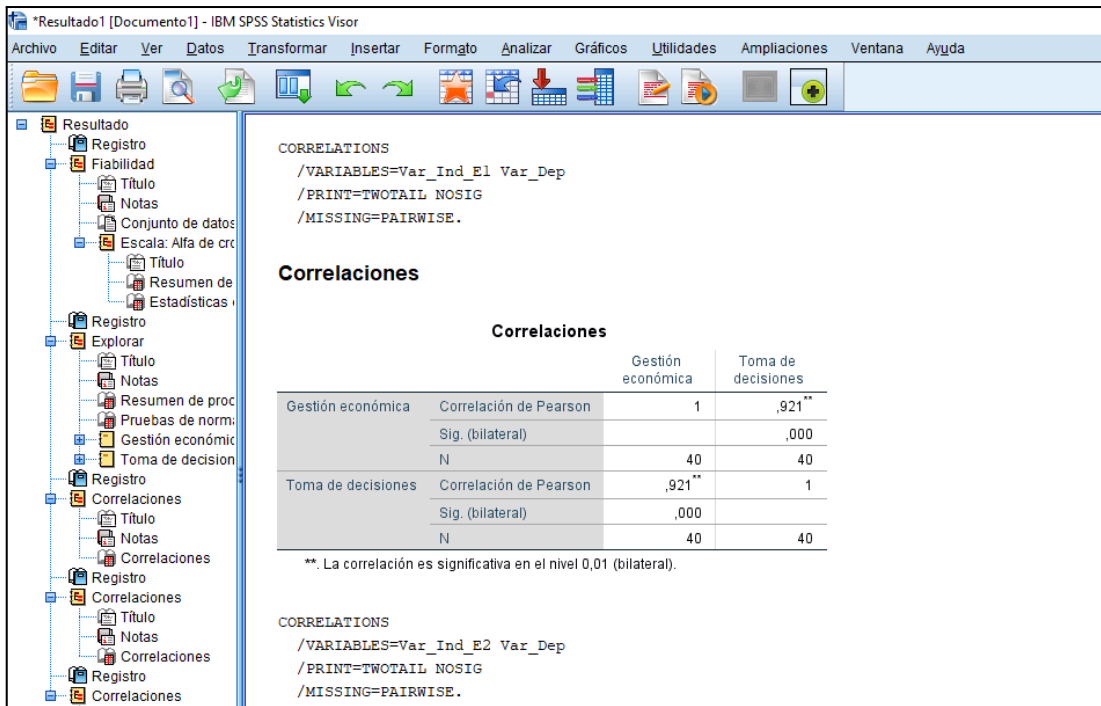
*Resultado1 [Documento1] - IBM SPSS Statistics Visor

Archivo Editar Ver Datos Transformar Insertar Formato Analizar Gráficos Utilidades Ampliaciones Ventana Ayuda

Resultado
Registro
Fiabilidad
Título
Notas
Conjunto de datos
Escala: Alfa de cro
Título
Resumen de
Estadísticas
Registro
Explorar
Título
Notas
Resumen de proc
Pruebas de norm
Gestión económic
Toma de decision
Registro
Correlaciones
Título
Notas
Correlaciones
Registro
Correlaciones
Título
Notas
Correlaciones
Registro
Correlaciones

CORRELATIONS
/VARIABLES=Var_Ind_E1 Var_Dep
/PRINT=TWOTAIL NOSIG
/MISSING=PAIRWISE.

Correlaciones

Correlaciones

| | | Gestión económica | Toma de decisiones |
|---|---|---|---|
| Gestión económica | Correlación de Pearson | 1 | ,921** |
| | Sig. (bilateral) | | ,000 |
| | N | 40 | 40 |
| Toma de decisiones | Correlación de Pearson | ,921** | 1 |
| | Sig. (bilateral) | ,000 | |
| | N | 40 | 40 |

**. La correlación es significativa en el nivel 0,01 (bilateral).

CORRELATIONS
/VARIABLES=Var_Ind_E2 Var_Dep
/PRINT=TWOTAIL NOSIG
/MISSING=PAIRWISE.